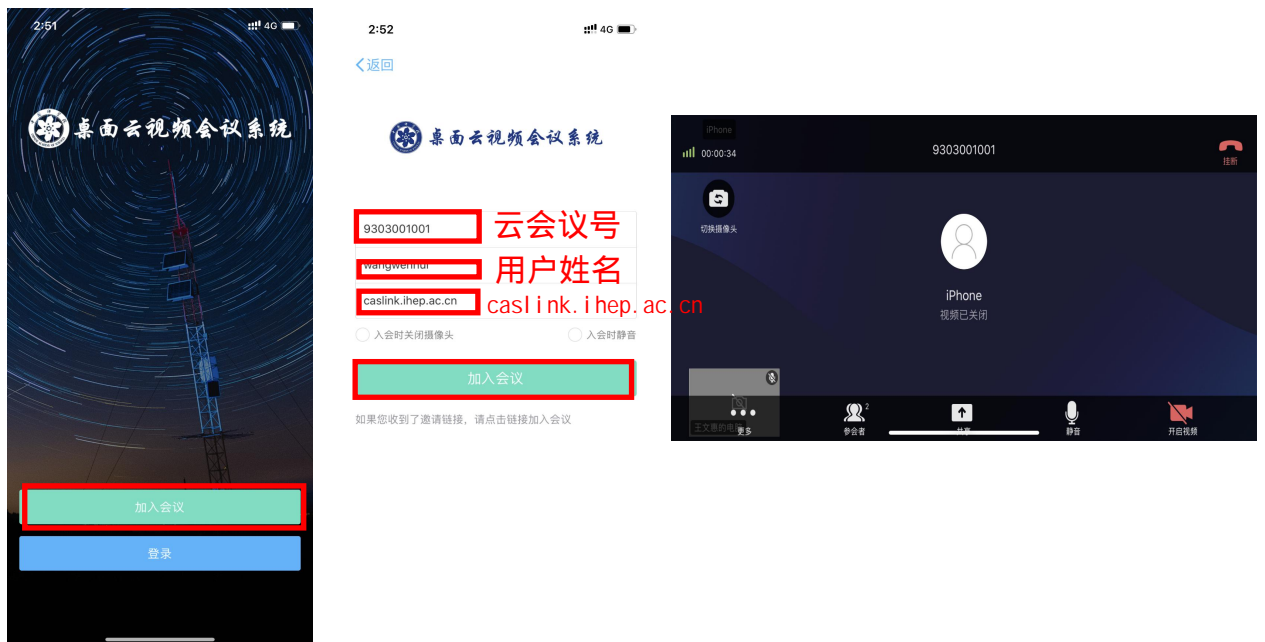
2:51 4G

桌面云视频会议系统

加入会议

登录

2:52 4G

<返回

桌面云视频会议系统

9303001001 云会议号

wangwenhui 用户姓名

caslink.ihep.ac.cn caslink.ihep.ac.cn

入会时关闭摄像头 入会时静音

加入会议

如果您收到了邀请链接，请点击链接加入会议

iPhone

00:00:34 9303001001 挂断

切换摄像头

iPhone
视频已关闭

王文慧的电脑

更多 参会者 2 共享 静音 开启视频